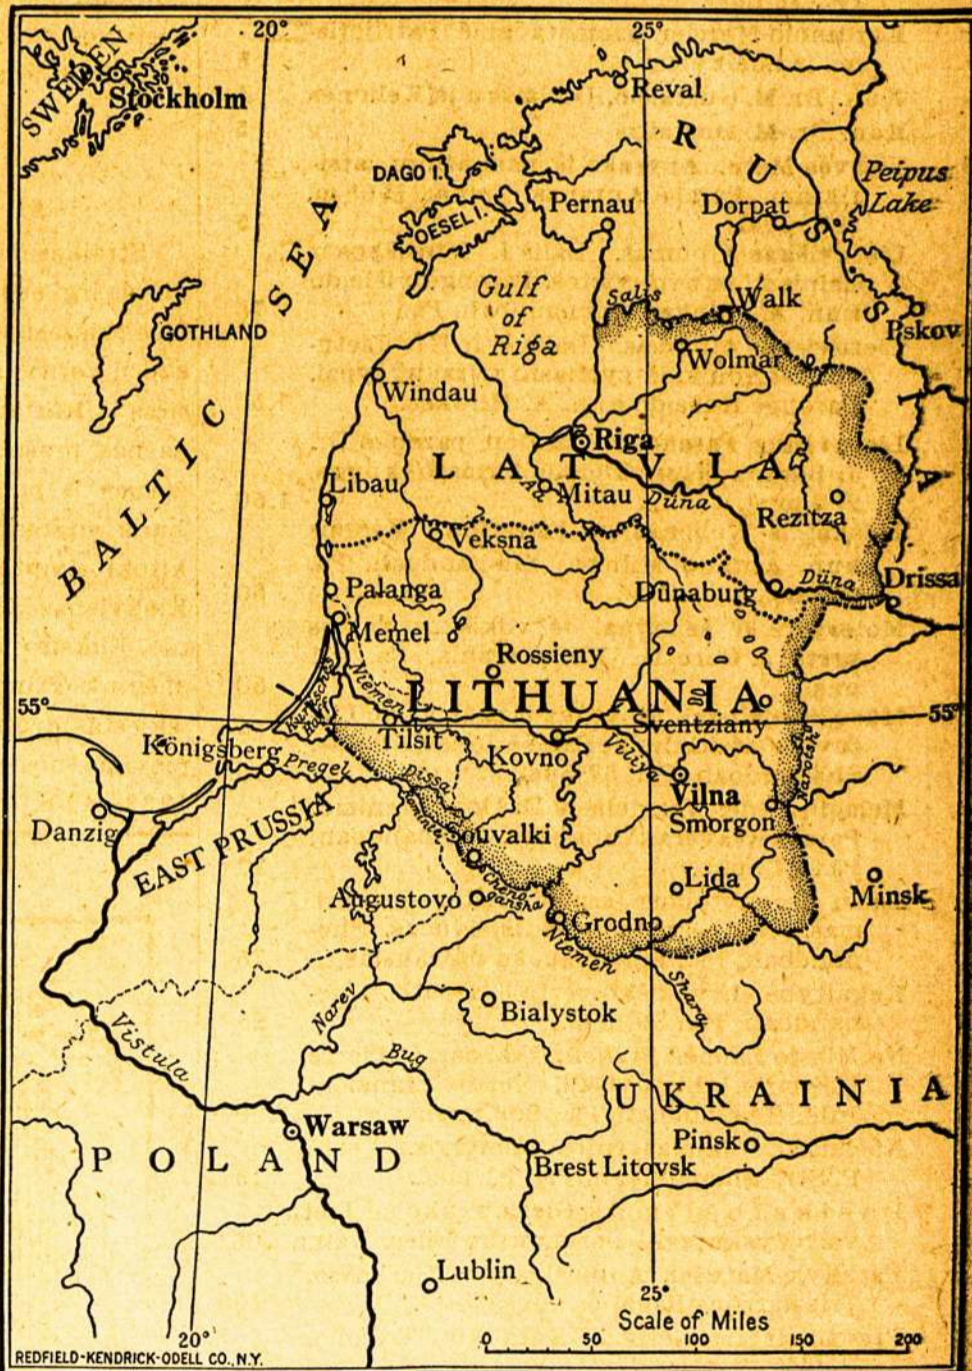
20°
25°
SWEDEN
Stockholm
Reval
R
U
S
S
I
A
Peipus Lake
DAGO I.
OESEL I.
Pernau
Dorpat
Gulf of Riga
Salis
Walk
Pskov
GOTHLAND
BALTIC SEA
Wolmar
Windau
Riga
LATVIA
Libau
Aa
Mitau
Düna
Rezitza
Veksna
Palanga
Dünaburg
Düna
Drissa
Memel
Rossieny
55°
LITHUANIA
55°
Königsberg
Tilsit
Niemen
Sventziany
Pregel
Kovno
Viliya
Vilna
Danzig
EAST PRUSSIA
Dissa
Smorgon
Souvalki
Lida
Minsk
Augustovo
Grodno
Niemen
Bialystok
Shara
Narev
Vistula
Bug
UKRAINIA
Warsaw
Pinsk
POLAND
Brest Litovsk
Lublin
25°
Scale of Miles
0 50 100 150 200
20°
REDFIELD-KENDRICK-ODELL CO., N.Y.